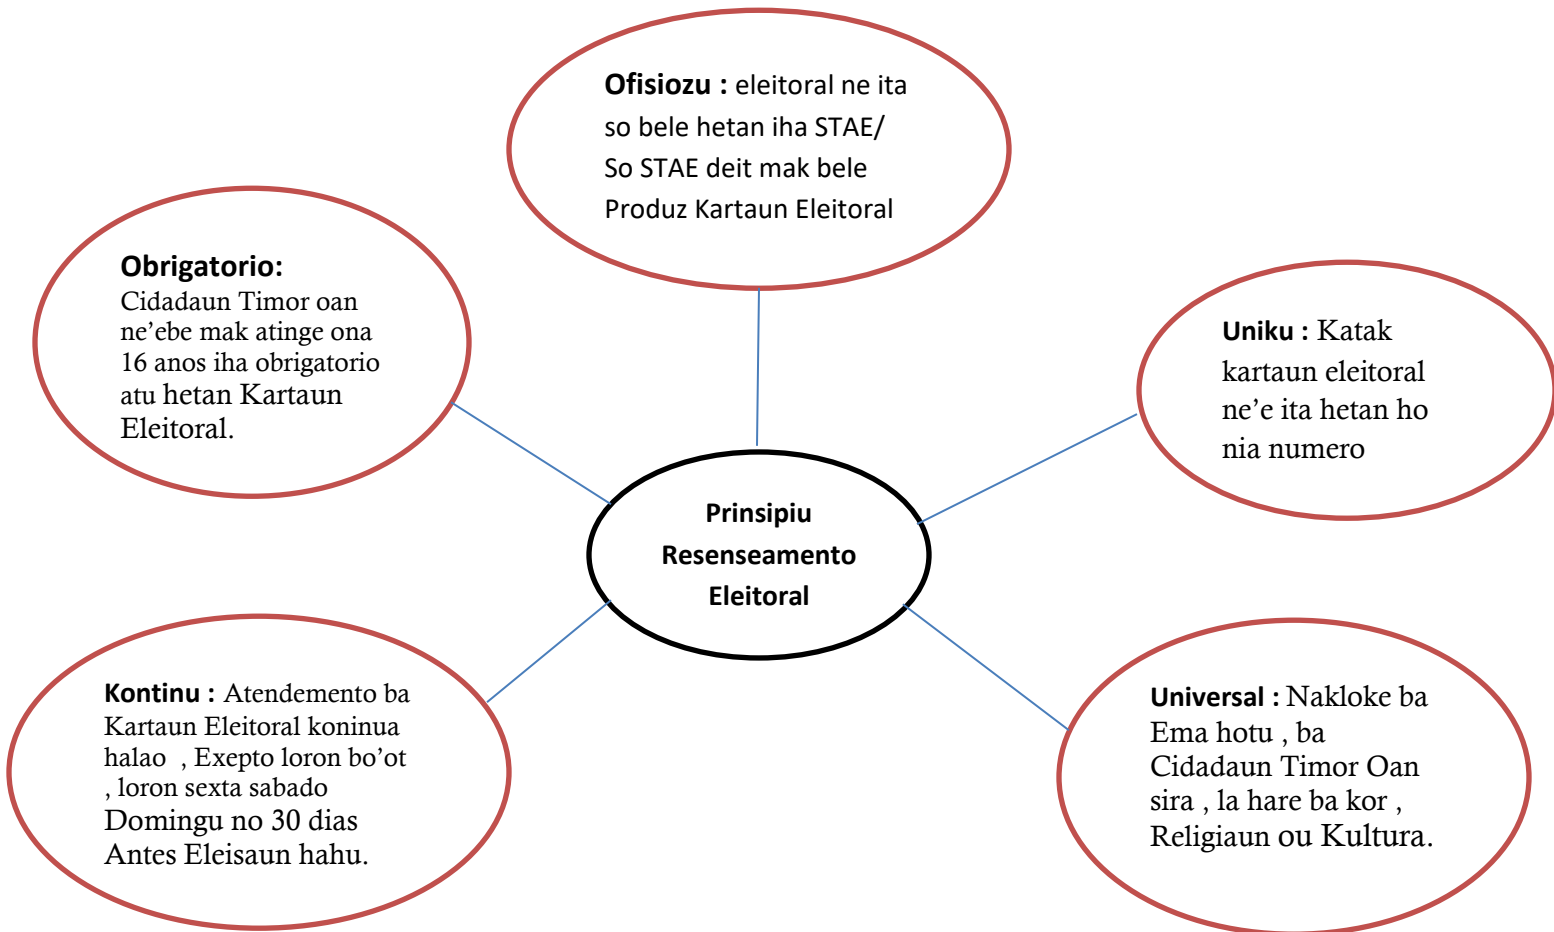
**Ofisiozu :** eleitoral ne ita so bele hetan iha STAE/ So STAE deit mak bele Produz Kartaun Eleitoral

**Obrigatorio:** Cidadaun Timor oan ne'ebe mak atinge ona 16 anos iha obrigatorio atu hetan Kartaun Eleitoral.

**Uniku :** Katak kartaun eleitoral ne'e ita hetan ho nia numero

**Prinsipiu Resenseamento Eleitoral**

**Kontinu :** Atendemento ba Kartaun Eleitoral koninua halao , Exepto loron bo'ot , loron sexta sabado Domingu no 30 dias Antes Eleisaun hahu.

**Universal :** Nakloke ba Ema hotu , ba Cidadaun Timor Oan sira , la hare ba kor , Religiaun ou Kultura.